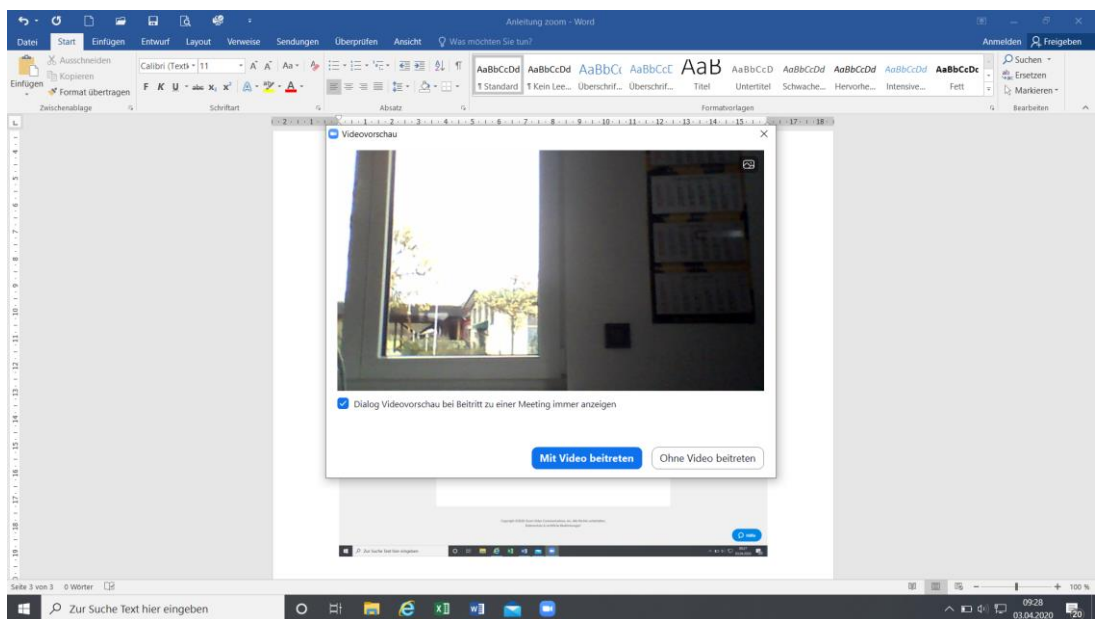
Anleitung zoom - Word

Datei Start Einfügen Entwurf Layout Verweise Sendungen Überprüfen Ansicht Was möchten Sie tun?

Anmelden Freigeben

Ausschneiden Kopieren Einfügen Format übertragen

Zwischenablage

Calibri (Textk 11

F K U

Schriftart

Absatz

AaBbCcDd AaBbCcDd AaBbCc AaBbCcC AaB AaBbCcD AaBbCcDd AaBbCcDd AaBbCcDd AaBbCcDc

¶ Standard ¶ Kein Lee... Überschrif... Überschrif... Titel Untertitel Schwache... Hervorhe... Intensive... Fett

Formatvorlagen

Suchen Ersetzen Markieren

Bearbeiten

Videovorschau

Dialog Videovorschau bei Beitritt zu einer Meeting immer anzeigen

Mit Video beitreten

Ohne Video beitreten

Zur Suche Text hier eingeben

Seite 3 von 3 0 Wörter

100 %

Zur Suche Text hier eingeben

09:28
03.04.2020